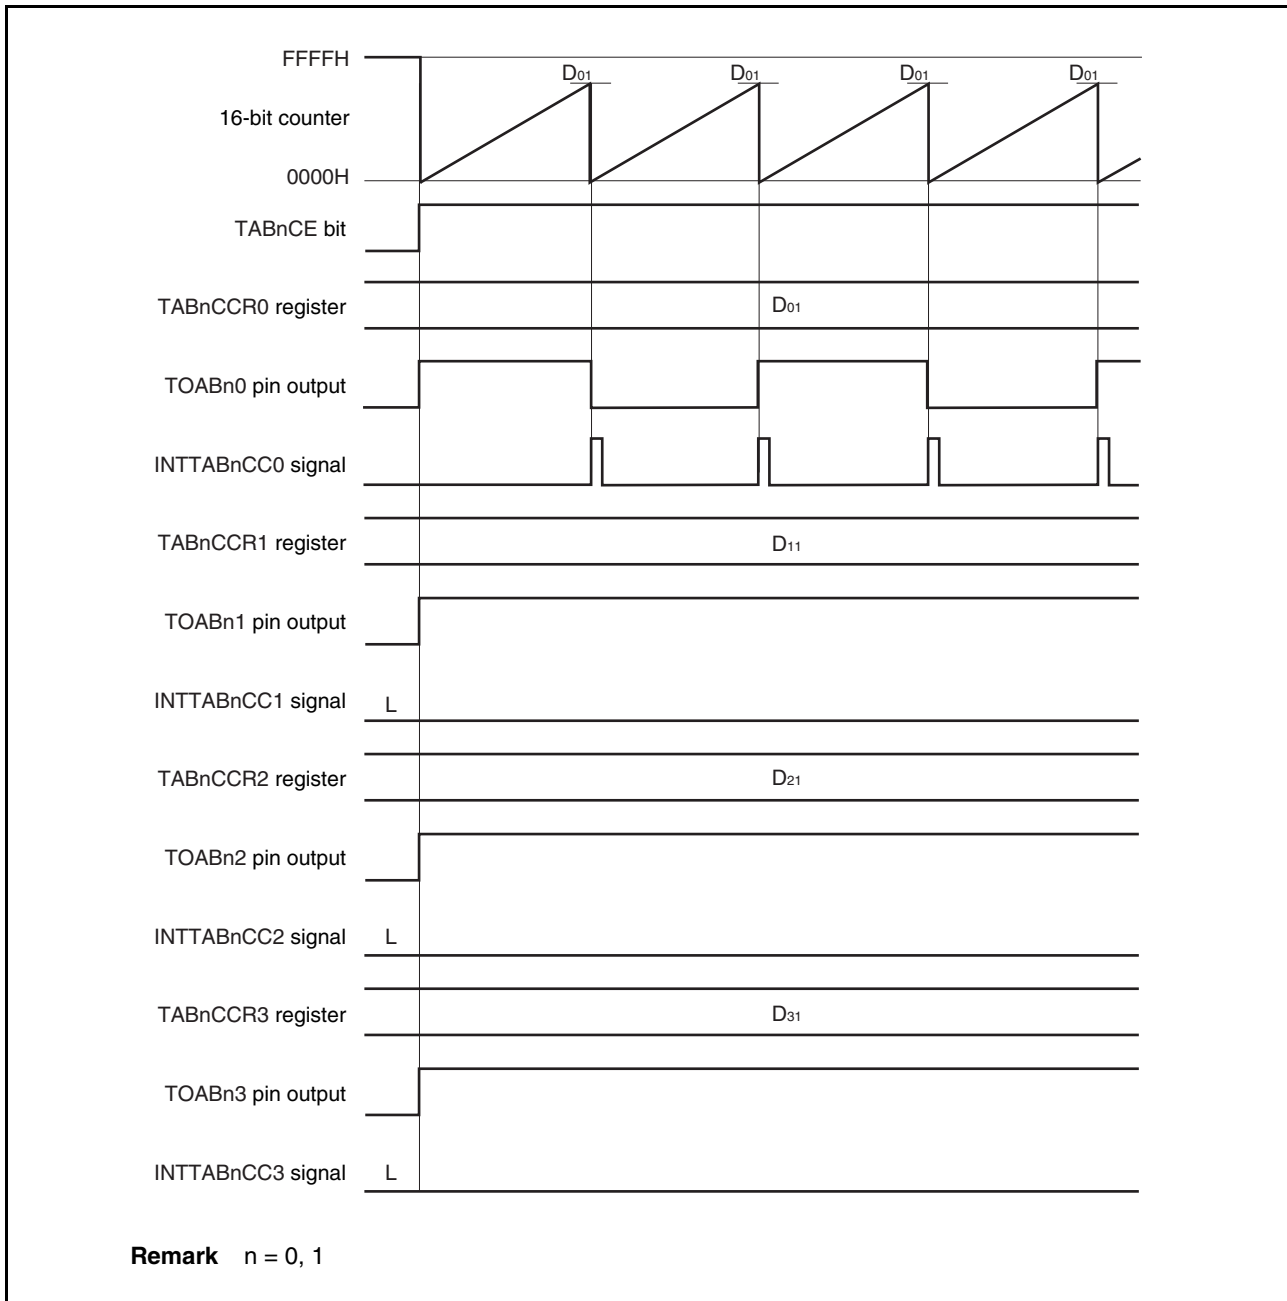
FFFFH

16-bit counter

0000H

$D_{01}$ $D_{01}$ $D_{01}$ $D_{01}$

TABnCE bit

TABnCCR0 register

$D_{01}$

TOABn0 pin output

INTTABnCC0 signal

TABnCCR1 register

$D_{11}$

TOABn1 pin output

INTTABnCC1 signal

L

TABnCCR2 register

$D_{21}$

TOABn2 pin output

INTTABnCC2 signal

L

TABnCCR3 register

$D_{31}$

TOABn3 pin output

INTTABnCC3 signal

L

**Remark** n = 0, 1